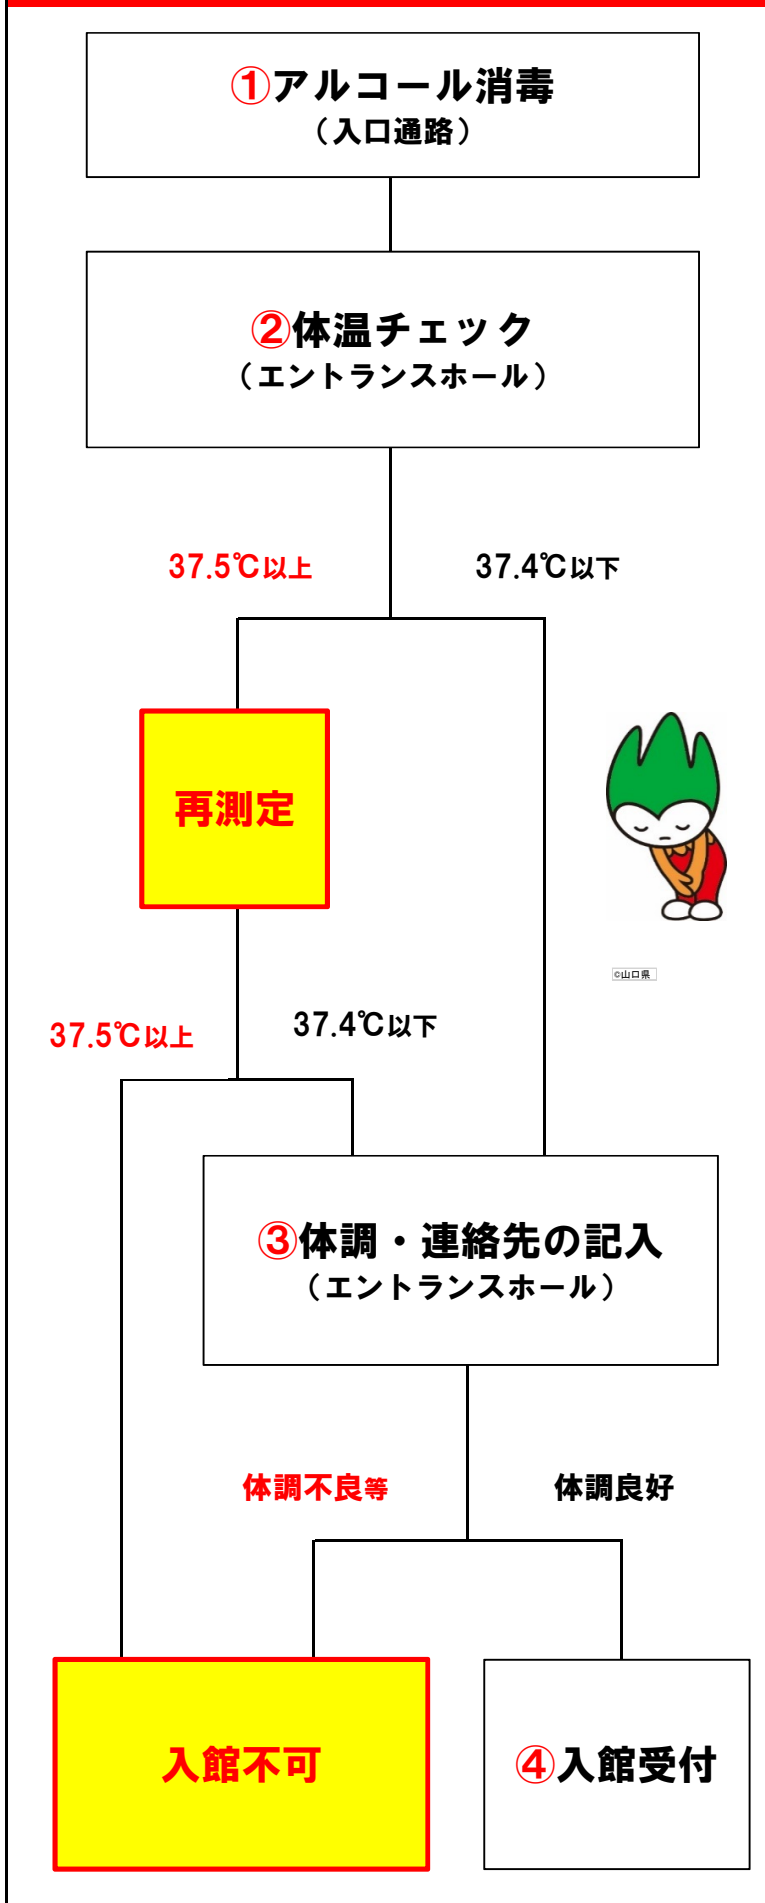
①アルコール消毒
（入口通路）

②体温チェック
（エントランスホール）

37.5℃以上

37.4℃以下

再測定

©山口県

37.5℃以上

37.4℃以下

③体調・連絡先の記入
（エントランスホール）

体調不良等

体調良好

入館不可

④入館受付